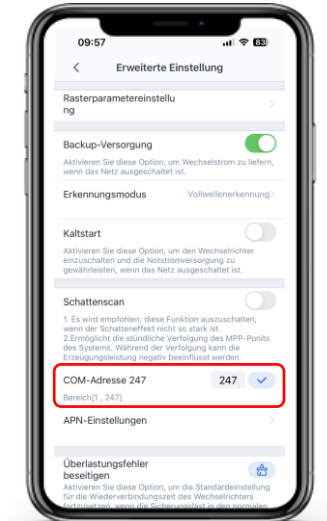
09:57

83

Erweiterte Einstellung

Rasterparametereinstellung

Backup-Versorgung

Aktivieren Sie diese Option, um Wechselstrom zu liefern, wenn das Netz ausgeschaltet ist.

Erkennungsmodus

Vollwellenerkennung

Kaltstart

Aktivieren Sie diese Option, um den Wechselrichter einzuschalten und die Notstromversorgung zu gewährleisten, wenn das Netz ausgeschaltet ist.

Schattenscan

1. Es wird empfohlen, diese Funktion auszuschalten, wenn der Schatteneffekt nicht so stark ist.
2.Ermöglicht die stündliche Verfolgung des MPP-Ponits des Systems. Während der Verfolgung kann die Erzeugungsleistung negativ beeinflusst werden.

COM-Adresse 247

247

Bereich[1 , 247]

APN-Einstellungen

Überlastungsfehler beseitigen

Aktivieren Sie diese Option, um die Standardeinstellung für die Wiederverbindungszeit des Wechselrichters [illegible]